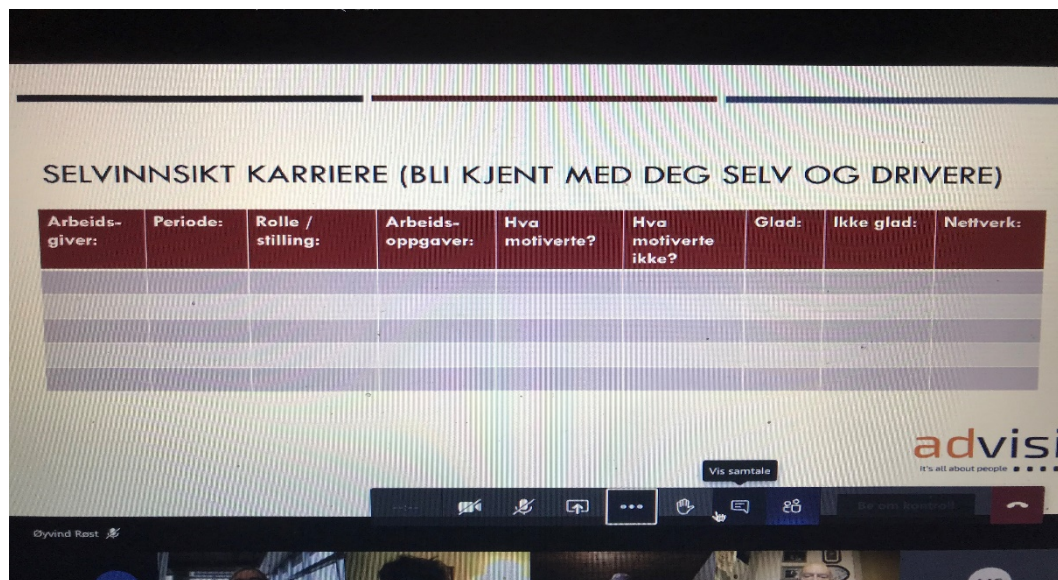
SELVINNSIKT KARRIERE (BLI KJENT MED DEG SELV OG DRIVERE)

| Arbeidsgiver: | Periode: | Rolle / stilling: | Arbeidsoppgaver: | Hva motiverte? | Hva motiverte ikke? | Glad: | Ikke glad: | Nettverk: |
|---|---|---|---|---|---|---|---|---|
| | | | | | | | | |
| | | | | | | | | |
| | | | | | | | | |
| | | | | | | | | |
| | | | | | | | | |

advisi
It's all about people

Vis samtale

Be om kontroll

Øyvind Røst